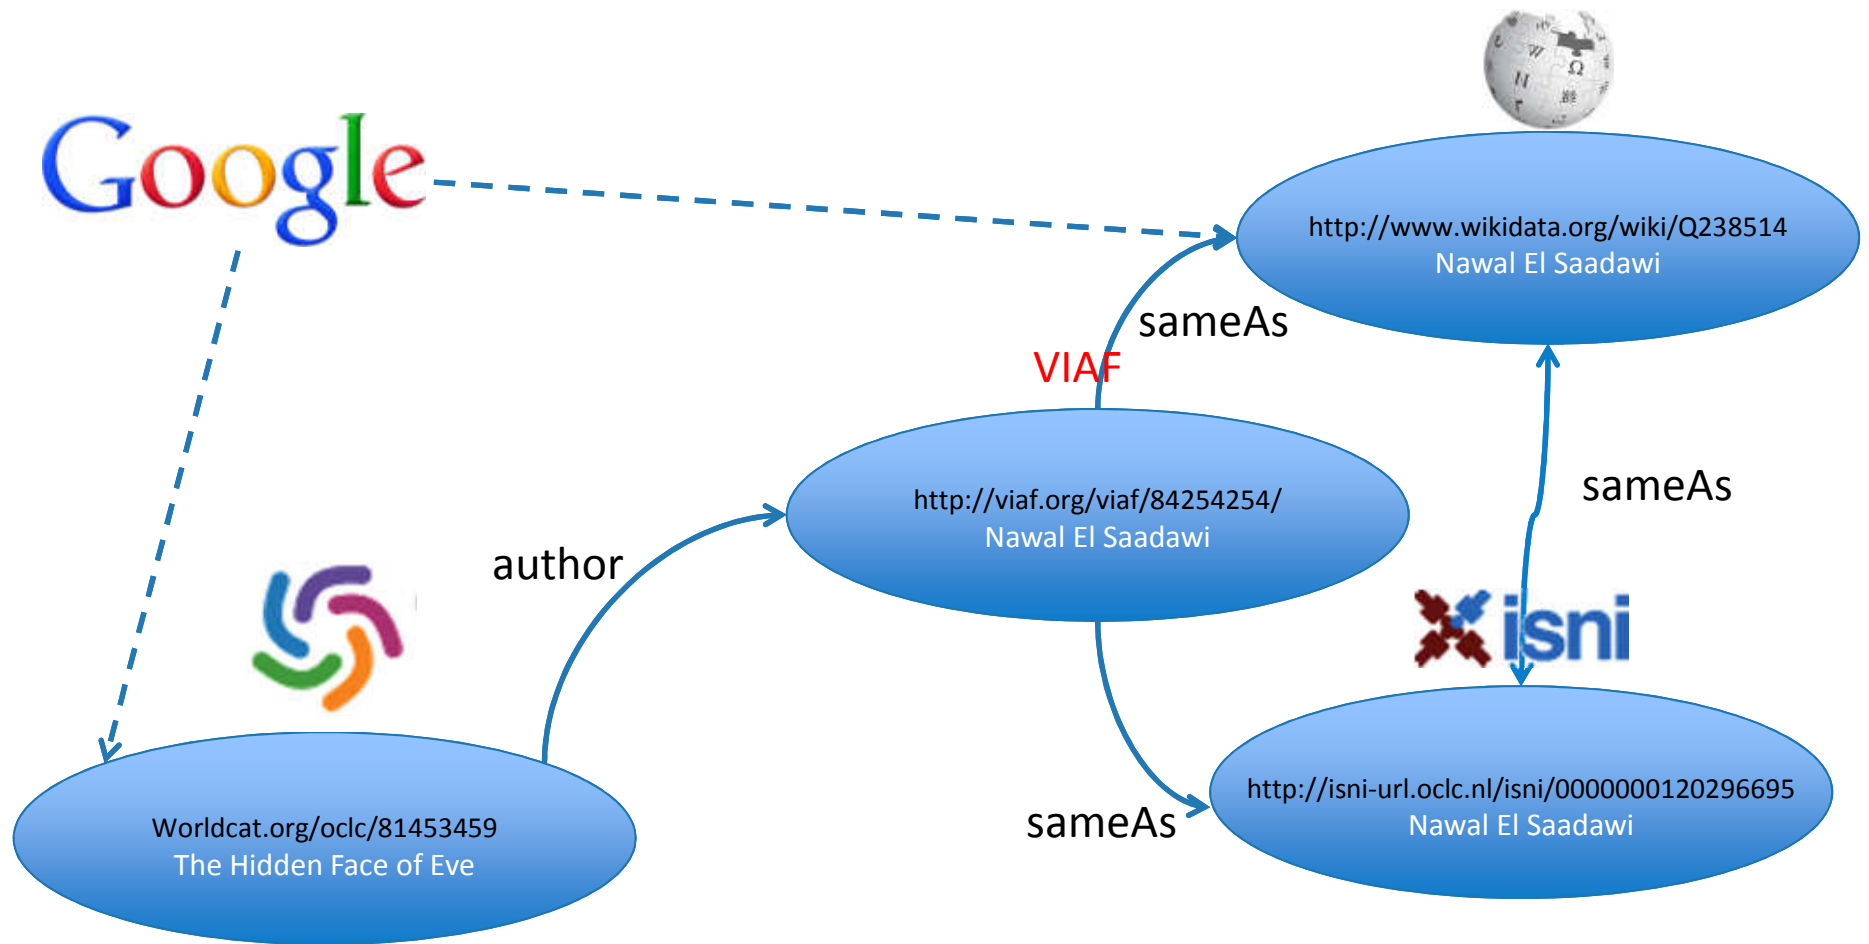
Google

http://www.wikidata.org/wiki/Q238514
Nawal El Saadawi

sameAs

VIAF

sameAs

http://viaf.org/viaf/84254254/
Nawal El Saadawi

author

isni

http://isni-url.oclc.nl/isni/0000000120296695
Nawal El Saadawi

sameAs

Worldcat.org/oclc/81453459
The Hidden Face of Eve